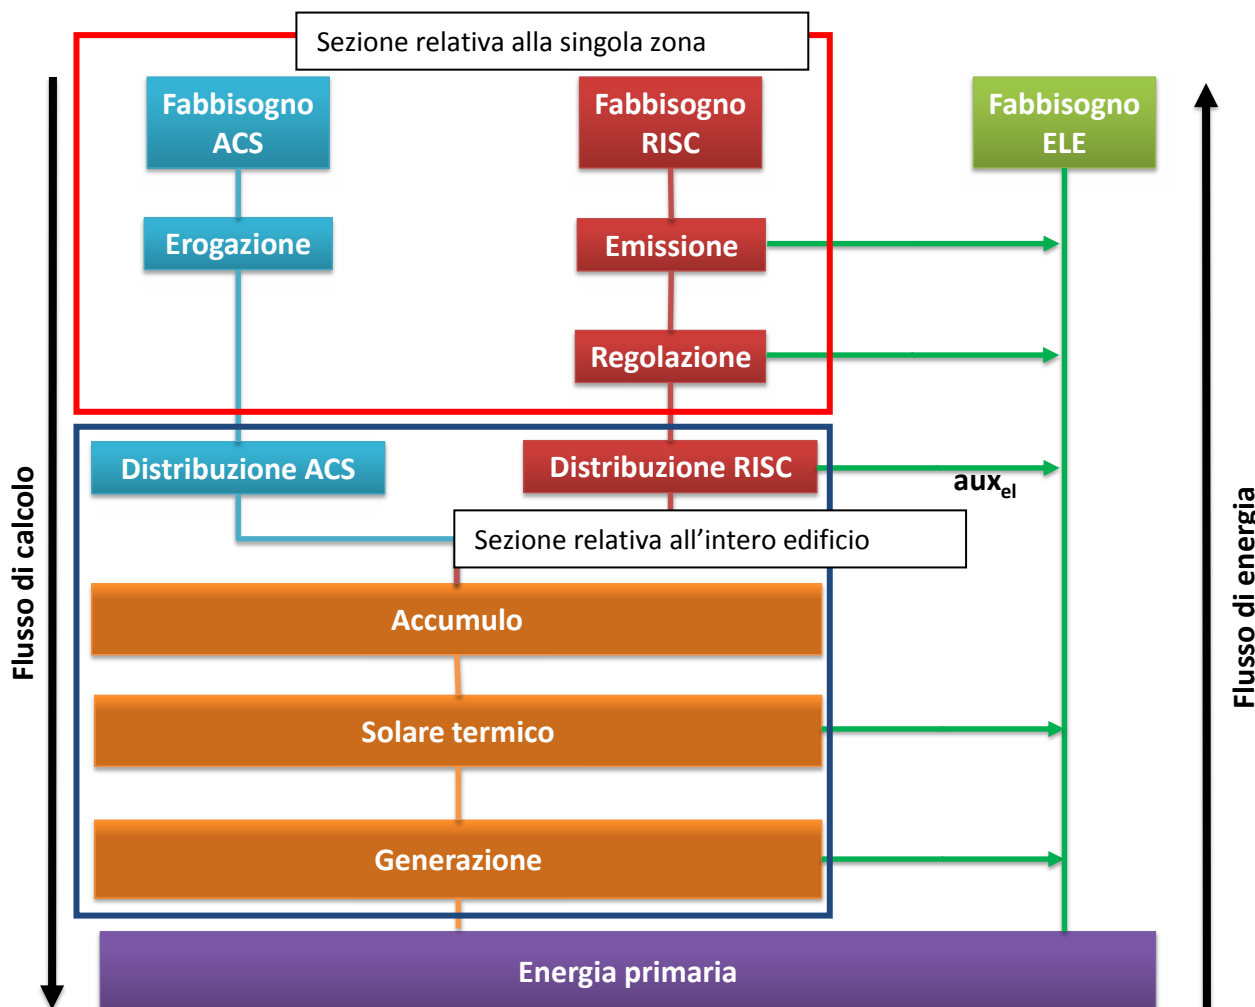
Sezione relativa alla singola zona

Fabbisogno ACS

Fabbisogno RISC

Fabbisogno ELE

Erogazione

Emissione

Regolazione

Distribuzione ACS

Distribuzione RISC

$aux_{el}$

Sezione relativa all’intero edificio

Accumulo

Solare termico

Generazione

Energia primaria

Flusso di calcolo

Flusso di energia